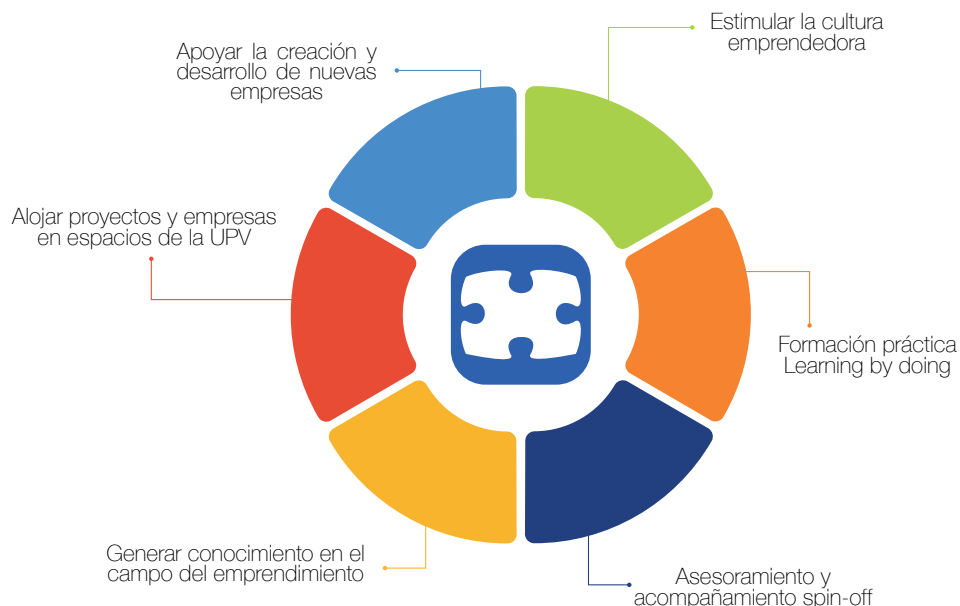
Estimular la cultura emprendedora

Apoyar la creación y desarrollo de nuevas empresas

Alojar proyectos y empresas en espacios de la UPV

Formación práctica Learning by doing

Generar conocimiento en el campo del emprendimiento

Asesoramiento y acompañamiento spin-off